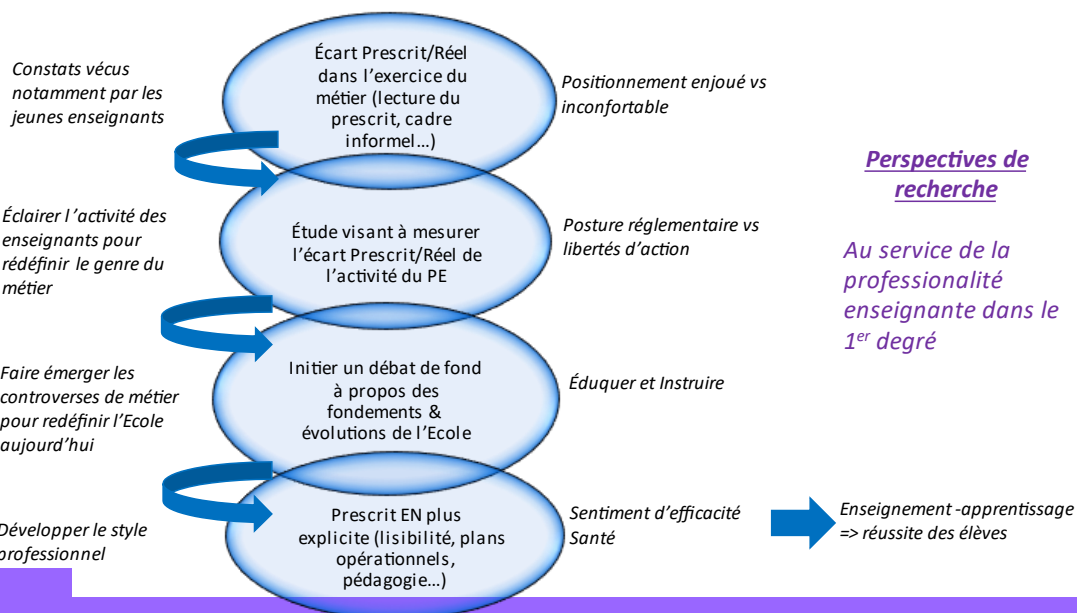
Constats vécus notamment par les jeunes enseignants

Écart Prescrit/Réel dans l'exercice du métier (lecture du prescrit, cadre informel…)

Positionnement enjoué vs inconfortable

Éclairer l'activité des enseignants pour redéfinir le genre du métier

Étude visant à mesurer l'écart Prescrit/Réel de l'activité du PE

Posture réglementaire vs libertés d'action

Faire émerger les controverses de métier pour redéfinir l'Ecole aujourd'hui

Initier un débat de fond à propos des fondements & évolutions de l'Ecole

Éduquer et Instruire

Développer le style professionnel

Prescrit EN plus explicite (lisibilité, plans opérationnels, pédagogie…)

Sentiment d'efficacité
Santé

Enseignement -apprentissage => réussite des élèves

Perspectives de recherche

Au service de la professionnalité enseignante dans le 1$^{er}$ degré